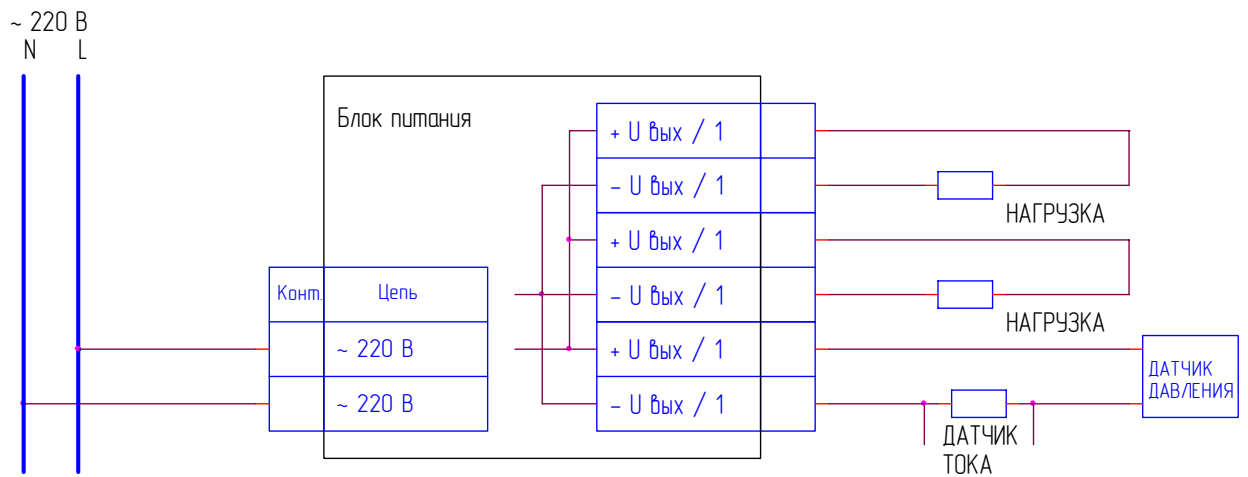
~ 220 В
N L

Блок питания

| Конт. | Цепь |
|---|---|
| | ~ 220 В |
| | ~ 220 В |

+ U вых / 1
– U вых / 1
+ U вых / 1
– U вых / 1
+ U вых / 1
– U вых / 1

НАГРУЗКА

НАГРУЗКА

ДАТЧИК ДАВЛЕНИЯ

ДАТЧИК ТОКА